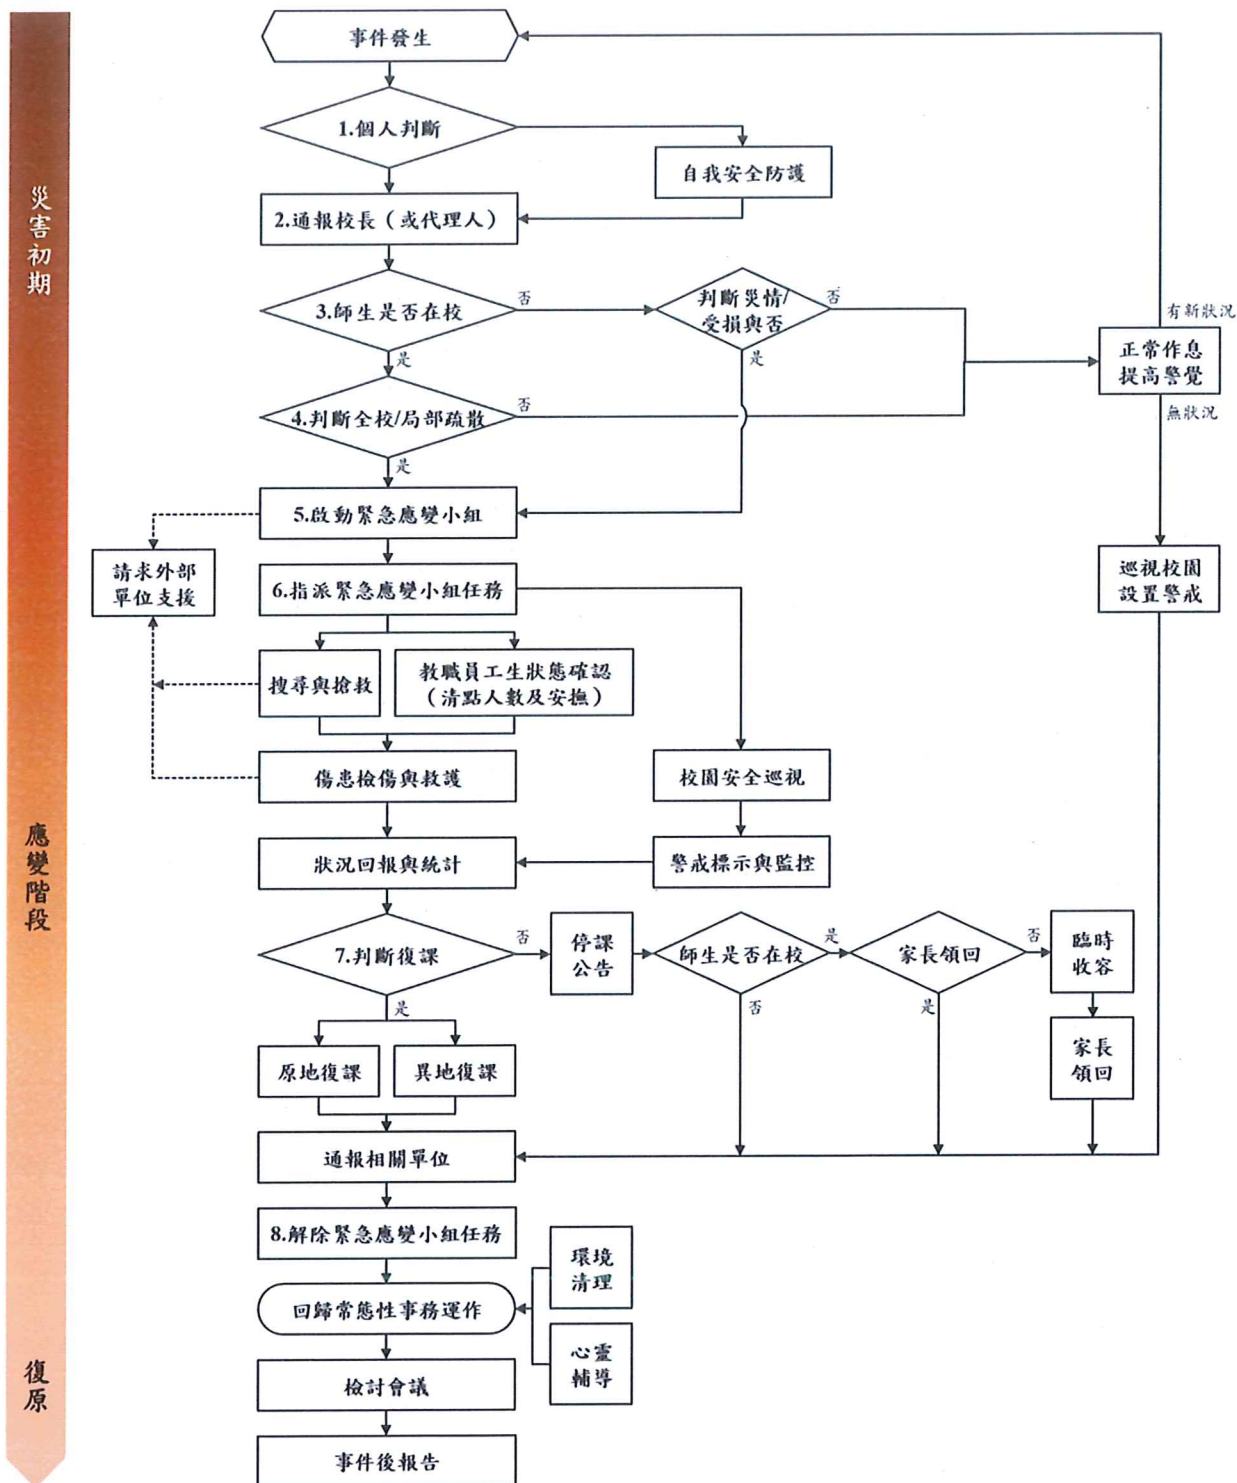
災害初期

應變階段

復原

事件發生

1.個人判斷

自我安全防護

2.通報校長（或代理人）

3.師生是否在校

否

判斷災情/受損與否

否

有新狀況

正常作息提高警覺

無狀況

是

是

4.判斷全校/局部疏散

否

是

5.啟動緊急應變小組

請求外部單位支援

6.指派緊急應變小組任務

巡視校園設置警戒

搜尋與搶救

教職員工生狀態確認（清點人數及安撫）

傷患檢傷與救護

校園安全巡視

狀況回報與統計

警戒標示與監控

7.判斷復課

否

停課公告

師生是否在校

是

家長領回

否

臨時收容

否

是

家長領回

是

原地復課

異地復課

通報相關單位

8.解除緊急應變小組任務

環境清理

回歸常態性事務運作

心靈輔導

檢討會議

事件後報告